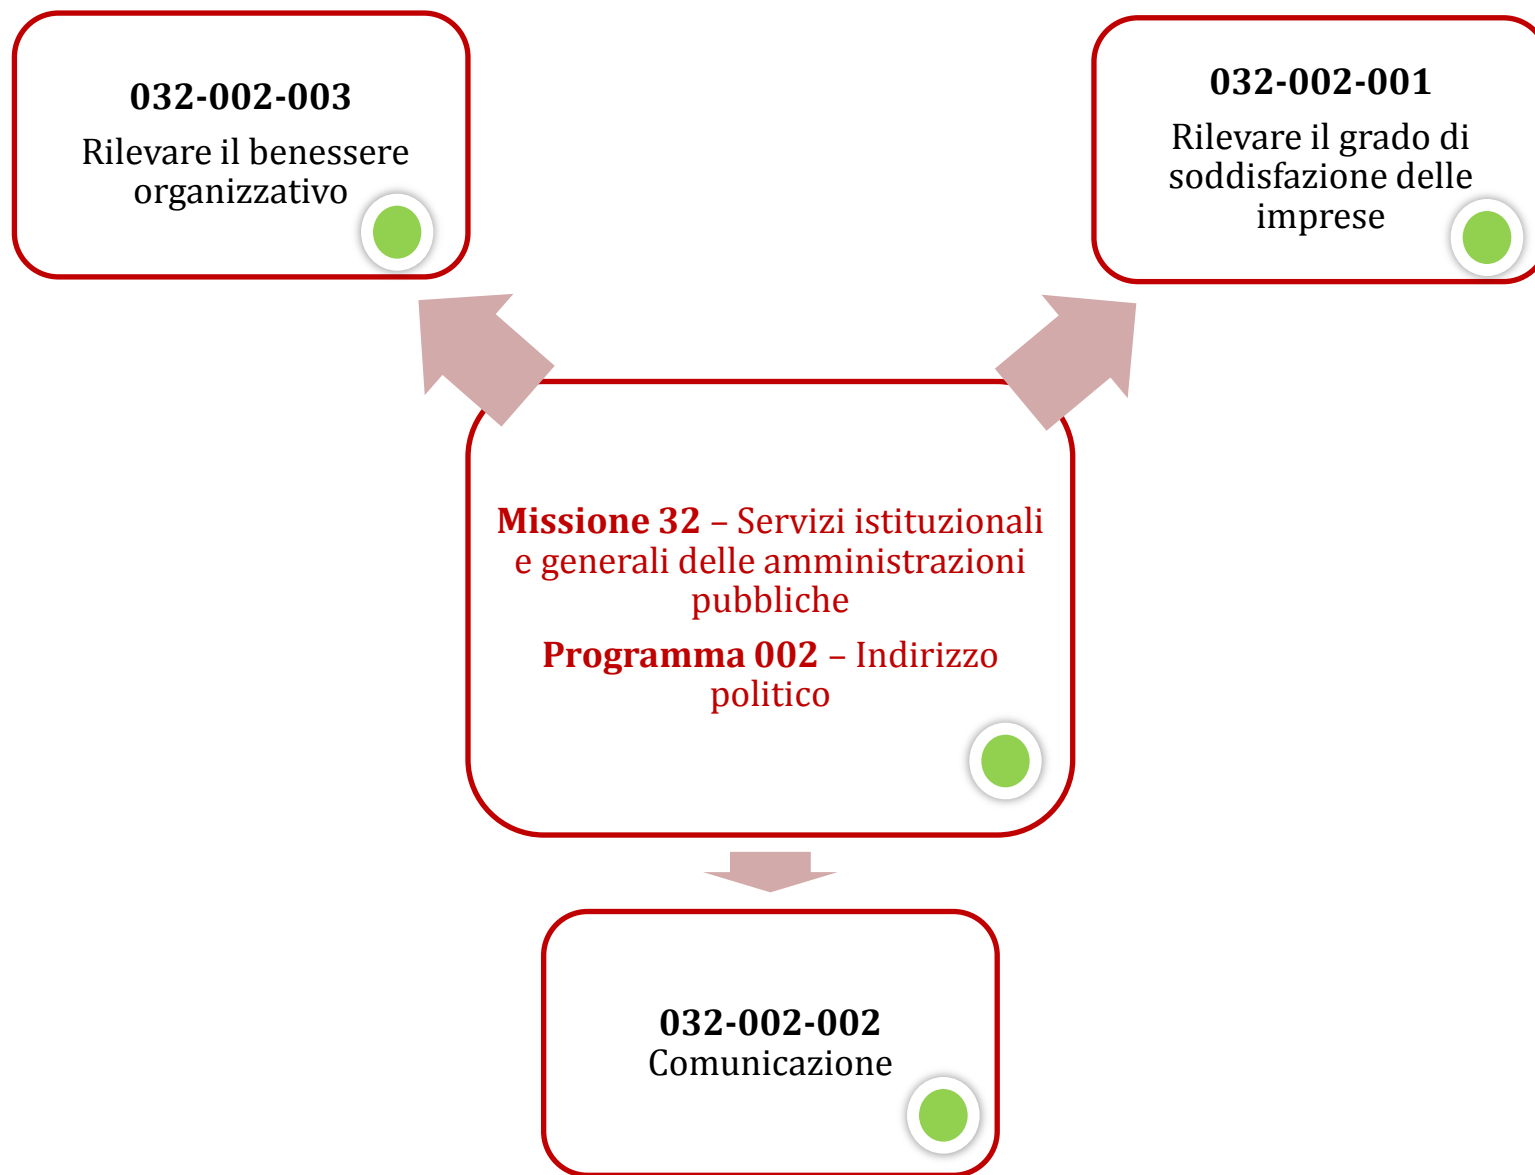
032-002-003
Rilevare il benessere organizzativo

032-002-001
Rilevare il grado di soddisfazione delle imprese

Missione 32 – Servizi istituzionali e generali delle amministrazioni pubbliche

Programma 002 – Indirizzo politico

032-002-002
Comunicazione